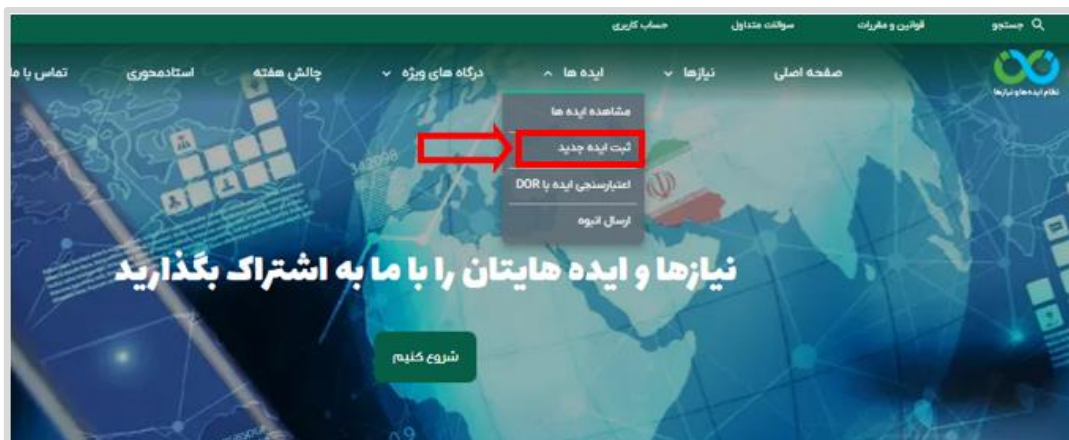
جستجو قوانین و مقررات سوالات متداول حساب کاربری

نظام ایده‌ها و نیازها

صفحه اصلی نیازها ایده ها درگاه های ویژه چالش هفته استادمحوری تماس با ما

مشاهده ایده ها
ثبت ایده جدید
اعتبارسنجی ایده با DOR
ارسال انبوه

نیازها و ایده هایتان را با ما به اشتراک بگذارید

شروع کنیم